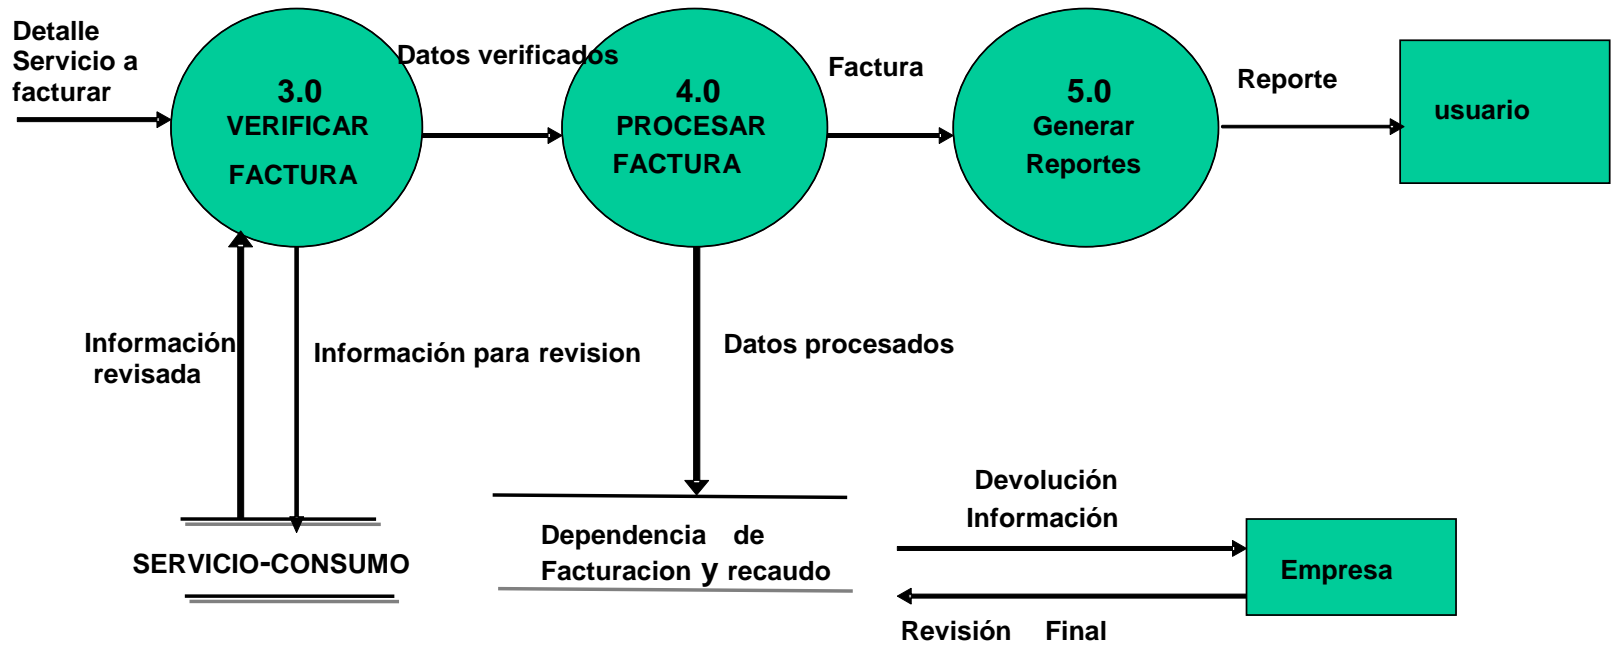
Detalle Servicio a facturar

3.0
VERIFICAR
FACTURA

Datos verificados

4.0
PROCESAR
FACTURA

Factura

5.0
Generar
Reportes

Reporte

usuario

Información revisada

Información para revision

Datos procesados

SERVICIO-CONSUMO

Dependencia de Facturacion y recaudo

Devolución Información

Empresa

Revisión Final